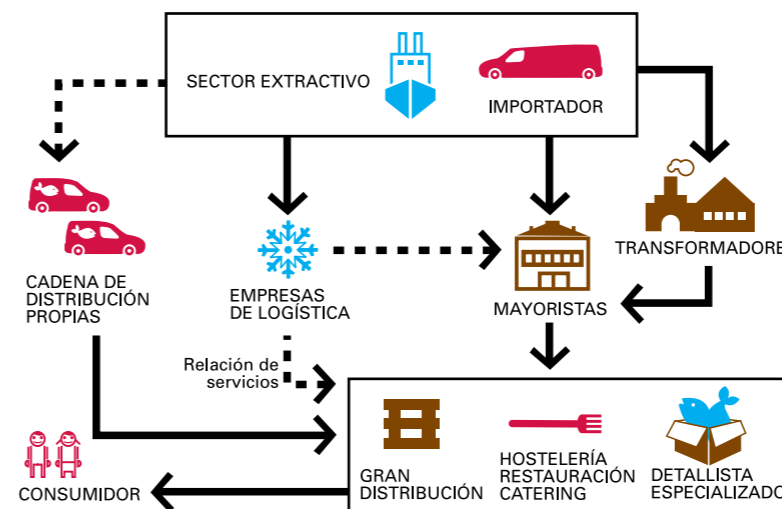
SECTOR EXTRACTIVO

IMPORTADOR

CADENA DE DISTRIBUCIÓN PROPIAS

EMPRESAS DE LOGÍSTICA

MAYORISTAS

TRANSFORMADORE

Relación de servicios

CONSUMIDOR

GRAN DISTRIBUCIÓN

HOSTELERÍA RESTAURACIÓN CATERING

DETALLISTA ESPECIALIZADO